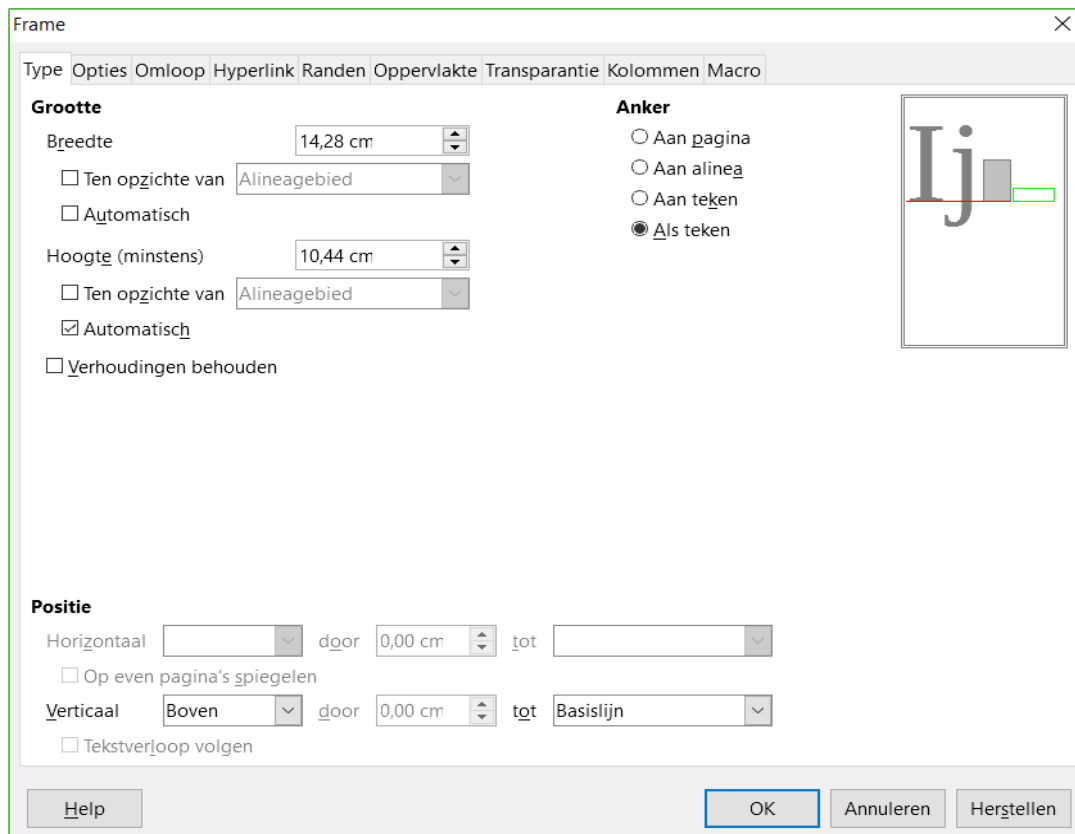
Frame

Type Opties Omloop Hyperlink Randen Oppervlakte Transparantie Kolommen Macro

Grootte

Breedte 14,28 cm

☐ Ten opzichte van Alineagebied

☐ Automatisch

Hoogte (minstens) 10,44 cm

☐ Ten opzichte van Alineagebied

☑ Automatisch

☐ Verhoudingen behouden

Anker

○ Aan pagina

○ Aan alinea

○ Aan teken

◉ Als teken

Ij

Positie

Horizontaal door 0,00 cm tot

☐ Op even pagina's spiegelen

Verticaal Boven door 0,00 cm tot Basislijn

☐ Tekstverloop volgen

Help

OK Annuleren Herstellen